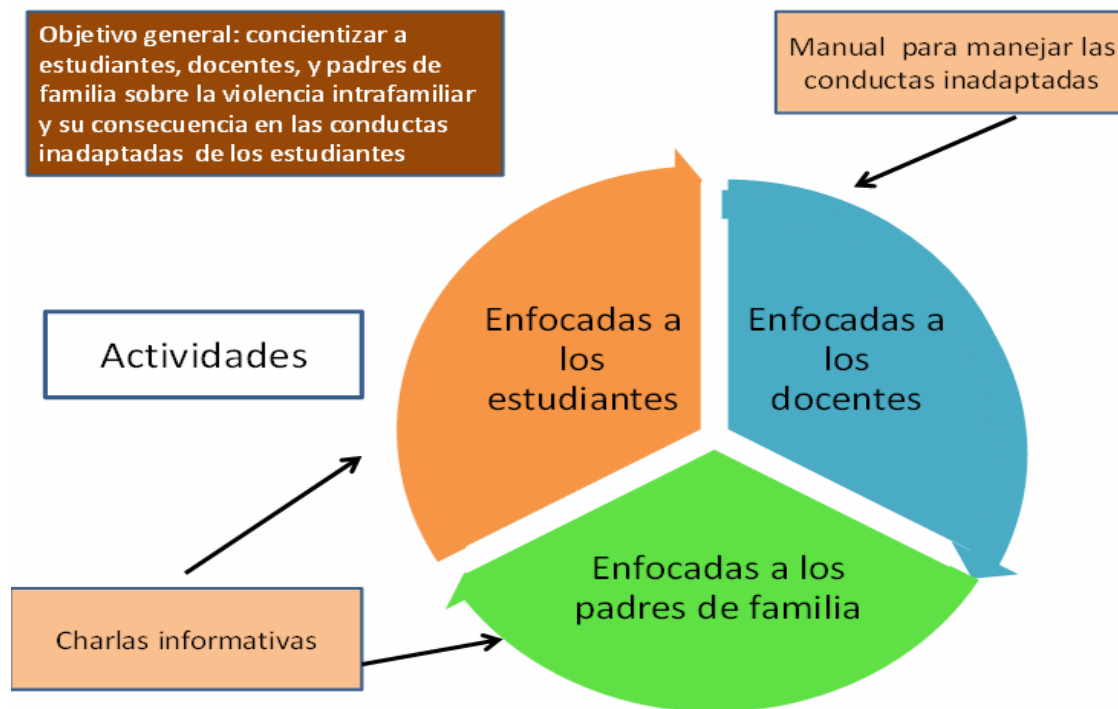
Objetivo general: concientizar a estudiantes, docentes, y padres de familia sobre la violencia intrafamiliar y su consecuencia en las conductas inadaptadas de los estudiantes

Manual para manejar las conductas inadaptadas

Actividades

Enfocadas a los estudiantes

Enfocadas a los docentes

Enfocadas a los padres de familia

Charlas informativas